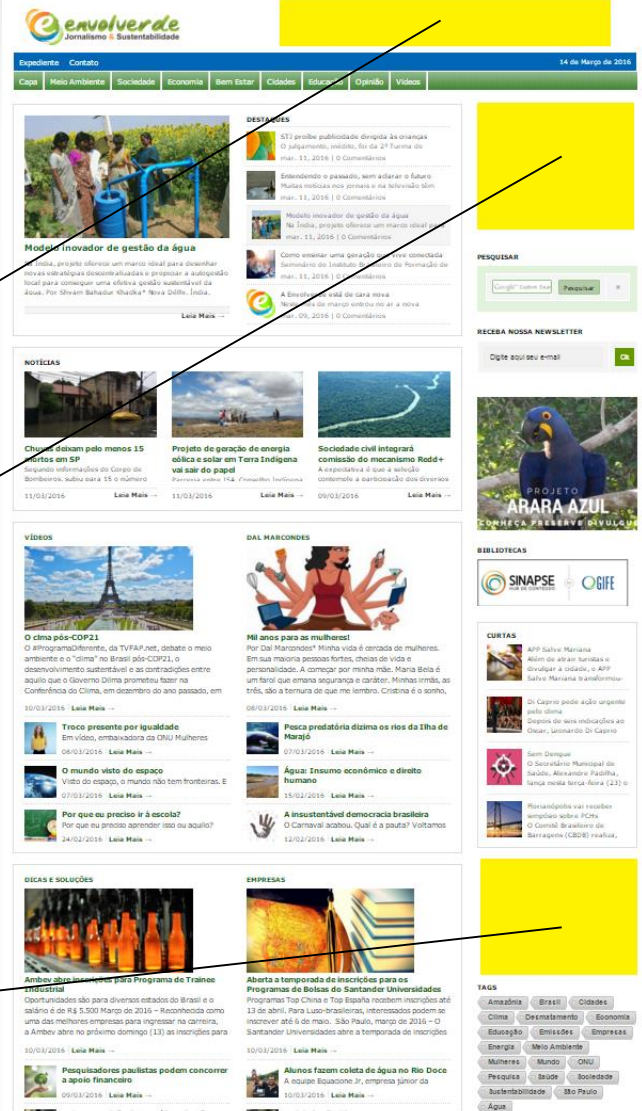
envolverde
Jornalismo & Sustentabilidade

Expediente Contato
14 de Março de 2016

Capa | Meio Ambiente | Sociedade | Economia | Bem Estar | Cidades | Educação | Opinião | Vídeos

Modelo inovador de gestão da água
Na Índia, projeto oferece um marco ideal para desenhar novas estratégias descentralizadas e propiciar a autogestão local para oferecer uma efetiva gestão sustentável da água. Por Shivam Bahadur Khadka* Nova Délhi, Índia,
Leia Mais →

DESTAQUES
STJ proíbe publicidade dirigida às crianças
O julgamento, inédito, foi da 2ª Turma do
mar. 11, 2016 | 0 Comentários
Entendendo o passado, sem aclarar o futuro
Muitas notícias nos jornais e na televisão têm
mar. 11, 2016 | 0 Comentários
Modelo inovador de gestão da água
Na Índia, projeto oferece um marco ideal para
mar. 11, 2016 | 0 Comentários
Como ensinar uma geração que vive conectada
Seminário do Instituto Brasileiro de Formação de
mar. 11, 2016 | 0 Comentários
A Envolverde está de cara nova
Na edição de março entrou no ar a nova
mar. 09, 2016 | 0 Comentários

PESQUISAR
Pesquisar

RECEBA NOSSA NEWSLETTER
Digite aqui seu e-mail
Ok

NOTÍCIAS
Chuvas deixam pelo menos 15 mortos em SP
Segundo informações do Corpo de Bombeiros, subiu para 15 o número
11/03/2016 Leia Mais →
Projeto de geração de energia eólica e solar em Terra Indígena vai sair do papel
Parceria entre ISA, Conselho Indígena
11/03/2016 Leia Mais →
Sociedade civil integrará comissão do mecanismo Redd+
A expectativa é que a seleção contemple a participação dos diversos
09/03/2016 Leia Mais →

PROJETO
ARARA AZUL
CONHEÇA PRESERVE DIVULGUE

BIBLIOTECAS
SINAPSE
GIFE

VÍDEOS
O clima pós-COP21
O #ProgramaDiferente, da TVFAP.net, debate o meio ambiente e o "clima" no Brasil pós-COP21, o desenvolvimento sustentável e as contradições entre aquilo que o Governo Dilma prometeu fazer na Conferência do Clima, em dezembro do ano passado, em
10/03/2016 Leia Mais →
Troco presente por igualdade
Em vídeo, embaixadora da ONU Mulheres
08/03/2016 Leia Mais →
O mundo visto do espaço
Visto do espaço, o mundo não tem fronteiras. E
07/03/2016 Leia Mais →
Por que eu preciso ir à escola?
Por que eu preciso aprender isso ou aquilo?
24/02/2016 Leia Mais →

DAL MARCONDES
Mil anos para as mulheres!
Por Dal Marcondes* Minha vida é cercada de mulheres. Em sua maioria pessoas fortes, cheias de vida e personalidade. A começar por minha mãe, Maria Bela é um farol que emana segurança e caráter. Minhas irmãs, as três, são a ternura de que me lembro. Cristina é o sonho,
08/03/2016 Leia Mais →
Pesca predatória dizima os rios da Ilha de Marajó
07/03/2016 Leia Mais →
Água: Insumo econômico e direito humano
15/02/2016 Leia Mais →
A insustentável democracia brasileira
O Carnaval acabou. Qual é a pauta? Voltamos
12/02/2016 Leia Mais →

CURTAS
APP Salve Mariana
Além de atrair turistas e divulgar a cidade, o APP Salve Mariana transformou
Di Caprio pede ação urgente pelo clima
Depois de seis indicações ao Oscar, Leonardo Di Caprio
Sem Dengue
O Secretário Municipal de Saúde, Alexandre Padilha, lança nesta terça-feira (23) o
Florianópolis vai receber empréstimo sobre PCHs
O Comitê Brasileiro de Barragens (CBDB) realiza,

DICAS E SOLUÇÕES
Ambev abre inscrições para Programa de Trainee Industrial
Oportunidades são para diversos estados do Brasil e o salário é de R$ 5.500 Março de 2016 – Reconhecida como uma das melhores empresas para ingressar na carreira, a Ambev abre no próximo domingo (13) as inscrições para
10/03/2016 Leia Mais →
Pesquisadores paulistas podem concorrer a apoio financeiro
09/03/2016 Leia Mais →

EMPRESAS
Aberta a temporada de inscrições para os Programas de Bolsas do Santander Universidades
Programas Top China e Top España recebem inscrições até 13 de abril. Para Luso-brasileiras, interessados podem se inscrever até 6 de maio. São Paulo, março de 2016 – O Santander Universidades abre a temporada de inscrições
10/03/2016 Leia Mais →
Alunos fazem coleta de água no Rio Doce
A equipe Equacione Jr, empresa júnior da
10/03/2016 Leia Mais →

TAGS
Amazônia Brasil Cidades Clima Desmatamento Economia Educação Emissões Empresas Energia Meio Ambiente Mulheres Mundo ONU Pesquisa Saúde Sociedade Sustentabilidade São Paulo Água